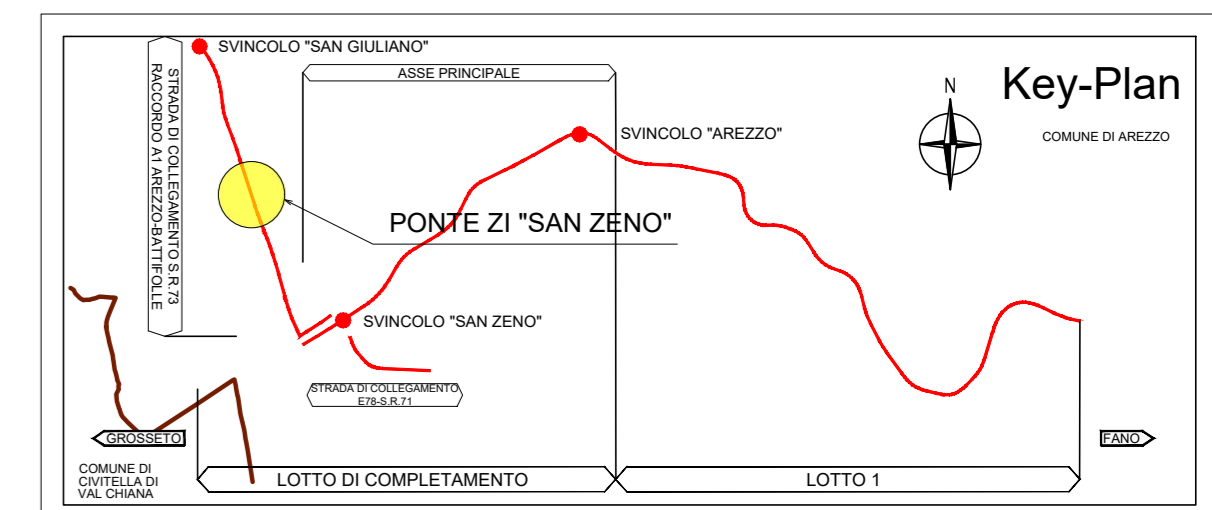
SVINCOLO "SAN GIULIANO"

STRADA DI COLLEGAMENTO S.R.73
RACCORDO A1 AREZZO-BATTIFOLLE

ASSE PRINCIPALE

Key-Plan

N

SVINCOLO "AREZZO"

COMUNE DI AREZZO

PONTE ZI "SAN ZENO"

SVINCOLO "SAN ZENO"

STRADA DI COLLEGAMENTO
E78-S.R.71

GROSSETO

FANO

COMUNE DI
CIVITELLA DI
VAL CHIANA

LOTTO DI COMPLETAMENTO

LOTTO 1